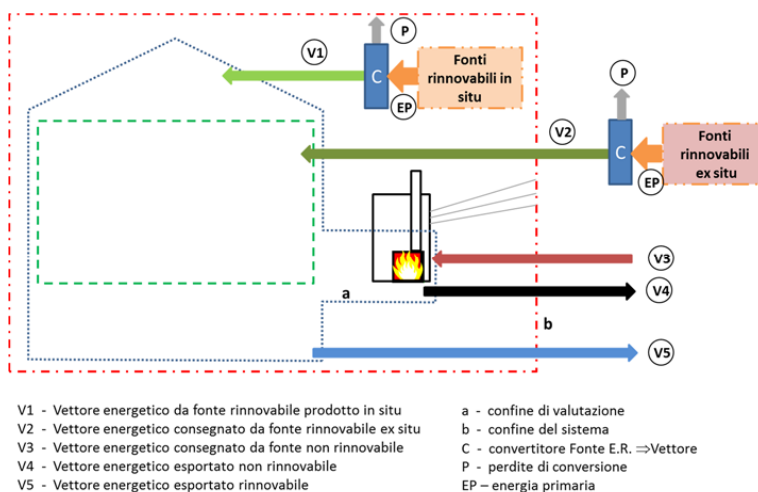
V1
P
C
EP
Fonti rinnovabili in situ

P
V2
C
EP
Fonti rinnovabili ex situ

V3
a
V4
b
V5

V1 - Vettore energetico da fonte rinnovabile prodotto in situ
V2 - Vettore energetico consegnato da fonte rinnovabile ex situ
V3 - Vettore energetico consegnato da fonte non rinnovabile
V4 - Vettore energetico esportato non rinnovabile
V5 - Vettore energetico esportato rinnovabile

a - confine di valutazione
b - confine del sistema
C - convertitore Fonte E.R. $\Rightarrow$Vettore
P - perdite di conversione
EP – energia primaria